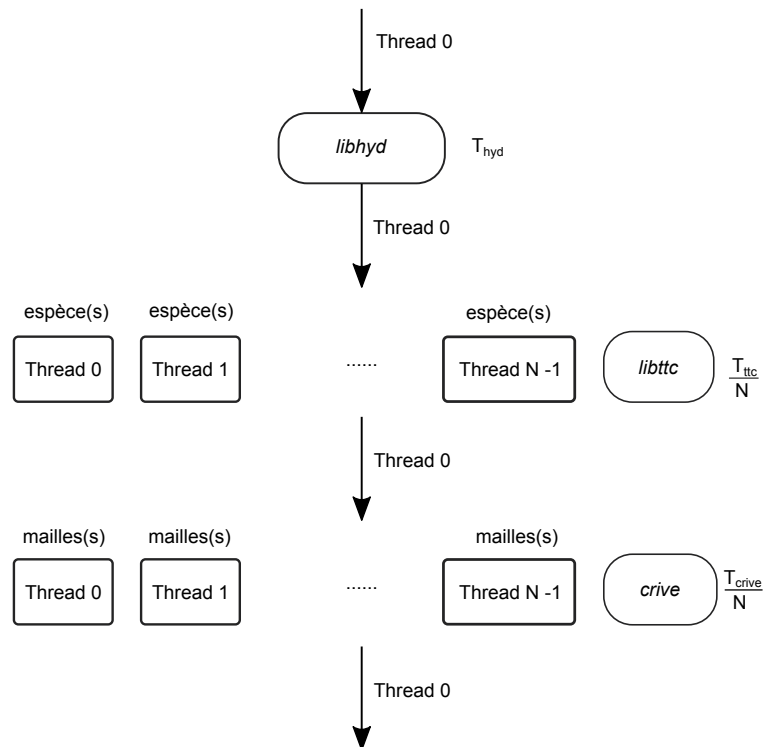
Thread 0

*libhyd* $T_{hyd}$

Thread 0

espèce(s) espèce(s) espèce(s)

Thread 0 Thread 1 ...... Thread N -1 *libttc* $\frac{T_{ttc}}{N}$

Thread 0

mailles(s) mailles(s) mailles(s)

Thread 0 Thread 1 ...... Thread N -1 *crive* $\frac{T_{crive}}{N}$

Thread 0